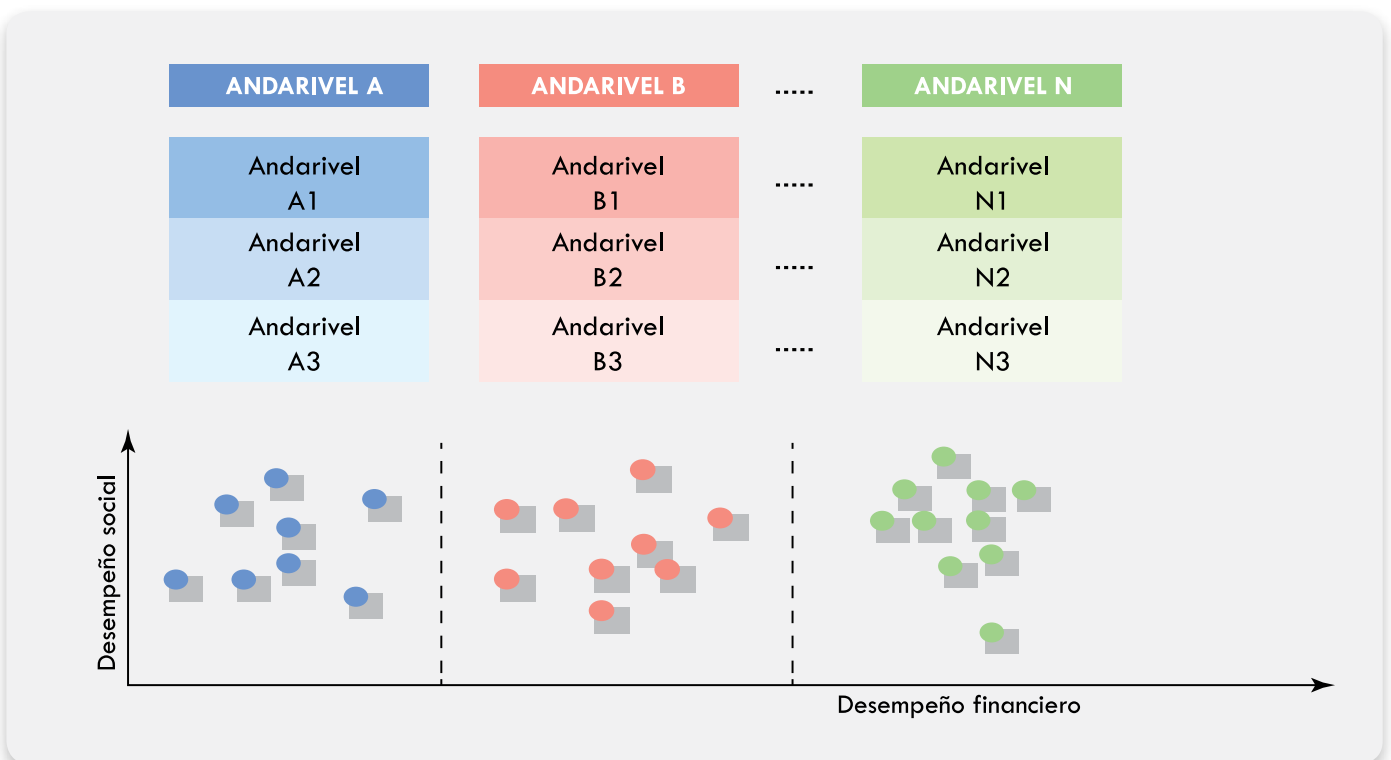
ANDARIVEL A

ANDARIVEL B

.....

ANDARIVEL N

Andarivel A1

Andarivel B1

.....

Andarivel N1

Andarivel A2

Andarivel B2

.....

Andarivel N2

Andarivel A3

Andarivel B3

.....

Andarivel N3

Desempeño social

Desempeño financiero